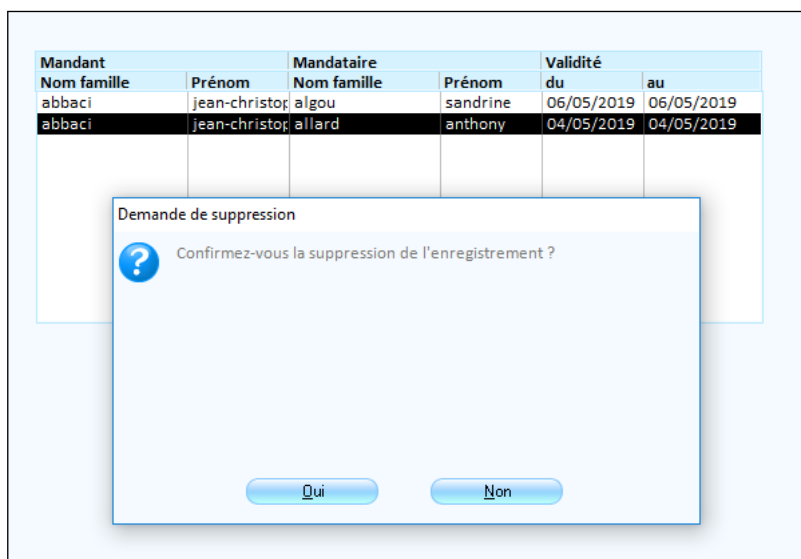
| Mandant | | Mandataire | | Validité | |
|---|---|---|---|---|---|
| Nom famille | Prénom | Nom famille | Prénom | du | au |
| abbaci | jean-christop | algou | sandrine | 06/05/2019 | 06/05/2019 |
| abbaci | jean-christop | allard | anthony | 04/05/2019 | 04/05/2019 |

Demande de suppression

Confirmez-vous la suppression de l'enregistrement ?

Oui

Non